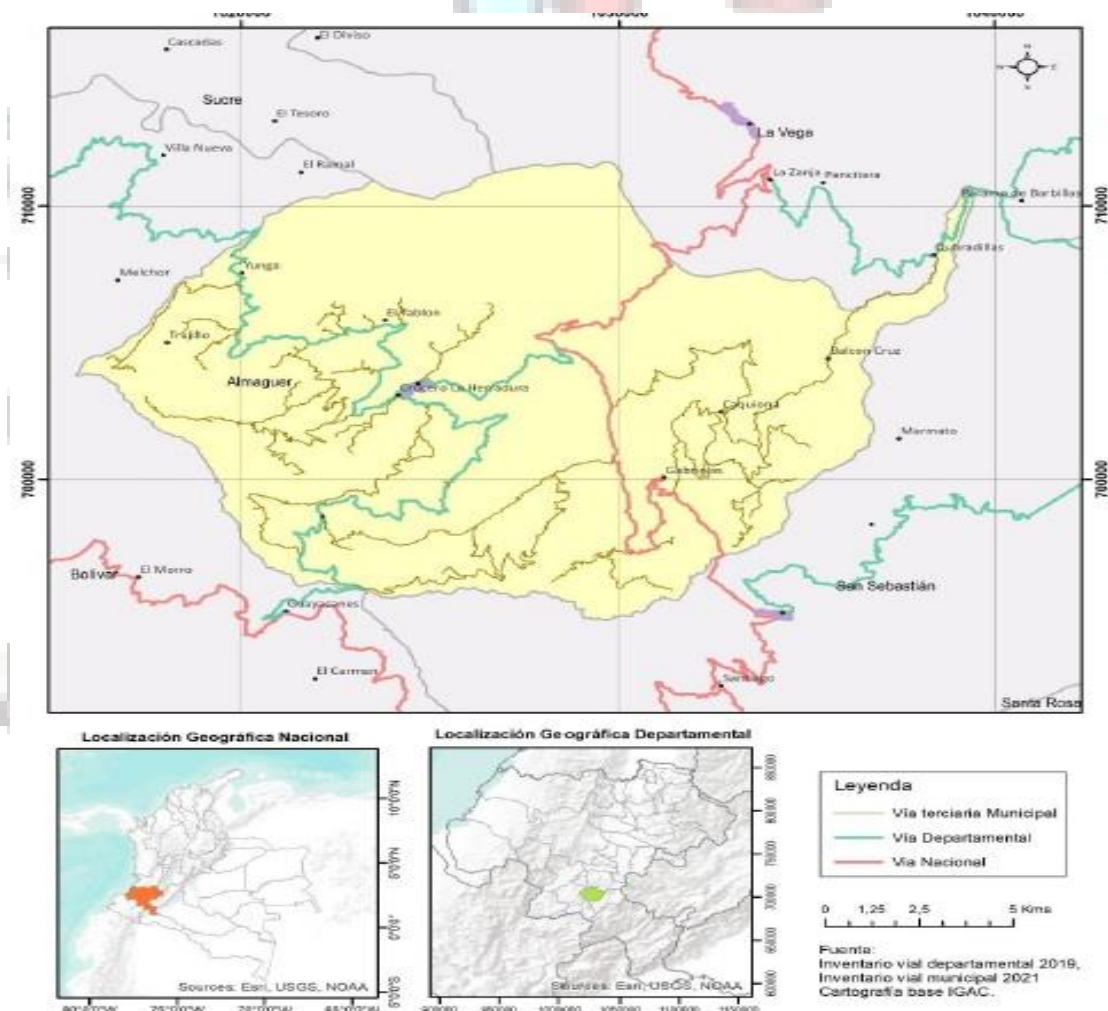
1020000
1030000
1040000
Cascadas
El Diviso
Sucre
El Tesoro
La Vega
Villa Nueva
El Rumal
La Zanja
Panctiera
710000
Bocanas de Barbillas
710000
Quebradillas
Melchor
Yunga
El Tablon
Trujillo
Balcon Cruz
Almaguer
Crucero La Herradura
Caquiona
Marmato
700000
Cabrerales
700000
Bolivar
El Morro
San Sebastián
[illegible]
El Carmen
Santiago
Santa Rosa

Localización Geográfica Nacional
10°0'0"N
5°0'0"N
0°0'0"
5°0'0"S
80°0'0"W
75°0'0"W
70°0'0"W
65°0'0"W
Sources: Esri, USGS, NOAA

Localización Geográfica Departamental
Sources: Esri, USGS, NOAA

Leyenda
Vía terciaria Municipal
Vía Departamental
Vía Nacional

0 1,25 2,5 5 Kms

Fuente:
Inventario vial departamental 2019,
Inventario vial municipal 2021
Cartografía base IGAC.